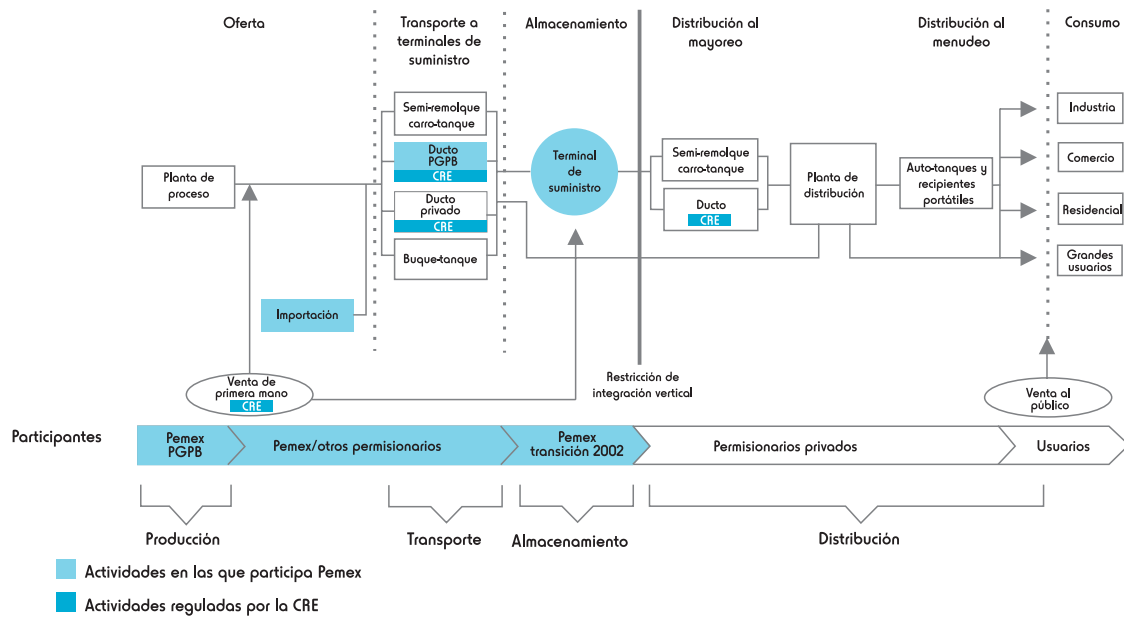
Oferta

Transporte a terminales de suministro

Almacenamiento

Distribución al mayoreo

Distribución al menudeo

Consumo

Planta de proceso

Semi-remolque carro-tanque

Ducto PGPB
CRE

Ducto privado
CRE

Buque-tanque

Importación

Terminal de suministro

Semi-remolque carro-tanque

Ducto
CRE

Planta de distribución

Auto-tanques y recipientes portátiles

Industria

Comercio

Residencial

Grandes usuarios

Venta de primera mano
CRE

Restricción de integración vertical

Venta al público

Participantes

Pemex PGPB

Pemex/otros permisionarios

Pemex transición 2002

Permisionarios privados

Usuarios

Producción

Transporte

Almacenamiento

Distribución

Actividades en las que participa Pemex

Actividades reguladas por la CRE